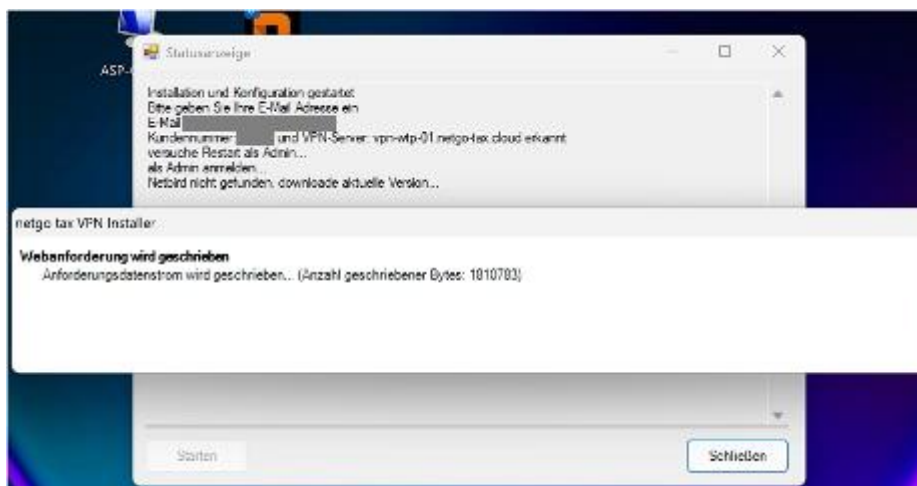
ASP-

Statusanzeige

Installation und Konfiguration gestartet
Bitte geben Sie Ihre E-Mail Adresse ein
E-Mail
Kundennummer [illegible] und VPN-Server: vpn-wtp-01.netgo-tax.cloud erkannt
versuche Restart als Admin...
als Admin anmelden...
Netbird nicht gefunden, downloade aktuelle Version...

netgo tax VPN Installer

Webanforderung wird geschrieben
Anforderungsdatenstrom wird geschrieben... (Anzahl geschriebener Bytes: 1810783)

Starten

Schließen